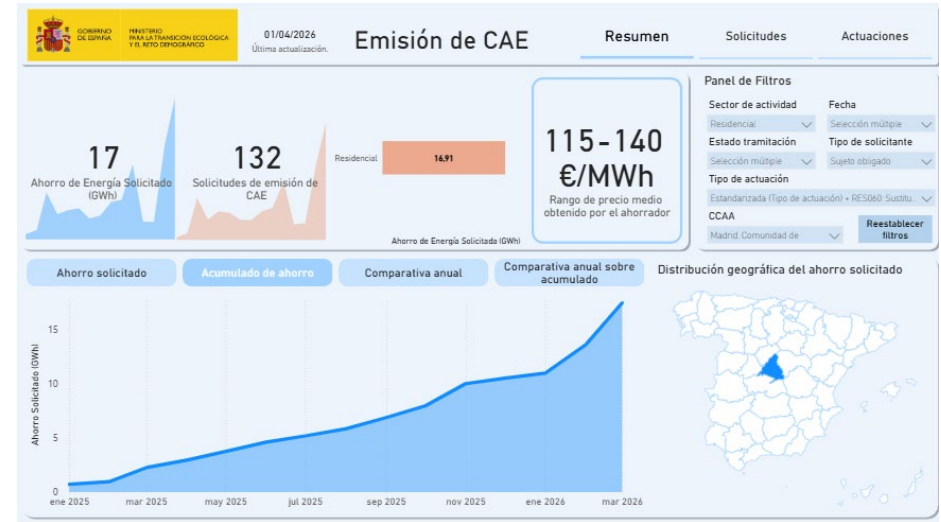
GOBIERNO DE ESPAÑA MINISTERIO PARA LA TRANSICIÓN ECOLÓGICA Y EL RETO DEMOGRÁFICO

01/04/2026
Última actualización.

Emisión de CAE

Resumen
Solicitudes
Actuaciones

17
Ahorro de Energía Solicitado (GWh)

132
Solicitudes de emisión de CAE

Residencial
16,91
Ahorro de Energía Solicitado (GWh)

115-140 €/MWh
Rango de precio medio obtenido por el ahorrador

Panel de Filtros
Sector de actividad
Residencial
Fecha
Selección múltiple
Estado tramitación
Selección múltiple
Tipo de solicitante
Sujeto obligado
Tipo de actuación
Estandarizada (Tipo de actuación) • RES060: Sustitu...
CCAA
Madrid, Comunidad de
Reestablecer filtros

Ahorro solicitado
Acumulado de ahorro
Comparativa anual
Comparativa anual sobre acumulado

Distribución geográfica del ahorro solicitado

Ahorro Solicitado (GWh)
15
10
5
0
ene 2025
mar 2025
may 2025
jul 2025
sep 2025
nov 2025
ene 2026
mar 2026